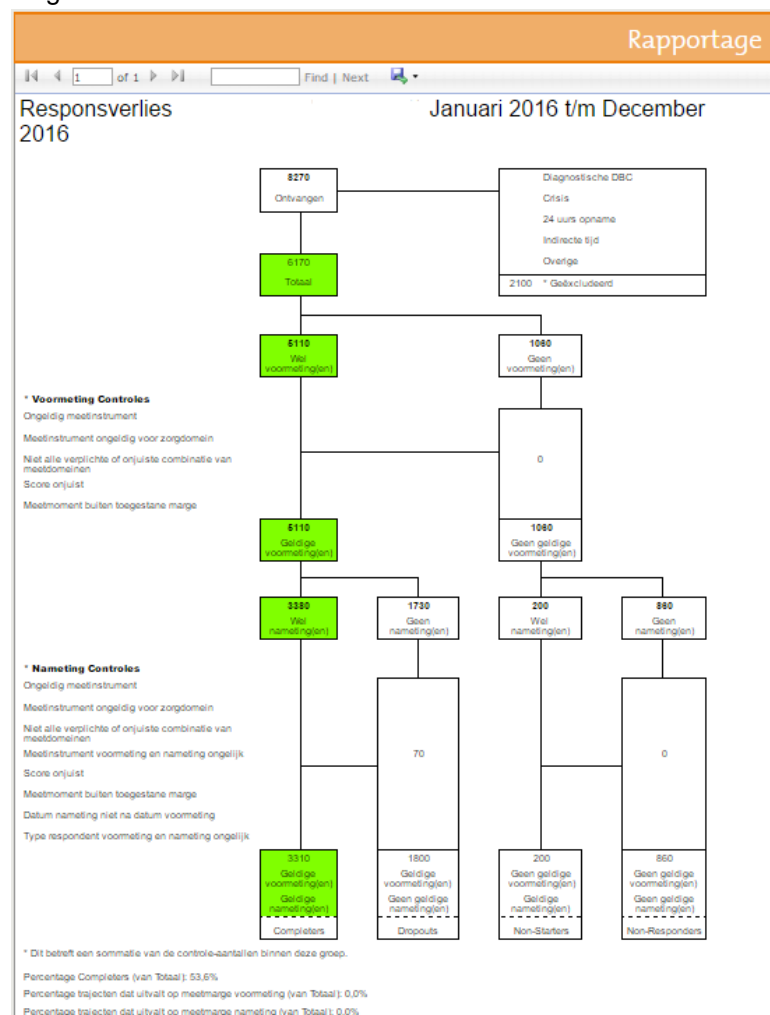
Rapportage

1 of 1 Find | Next

Responsverlies 2016

Januari 2016 t/m December

8270
Ontvangen

Diagnostische DBC
Crisis
24 uurs opname
Indirecte tijd
Overige
2100 * Geëxcludeerd

6170
Totaal

5110
Wel voormeting(en)

1060
Geen voormeting(en)

* Voormeting Controles
Ongeldig meetinstrument
Meetinstrument ongeldig voor zorgdomein
Niet alle verplichte of onjuiste combinatie van meetdomeinen
Score onjuist
Meetmoment buiten toegestane marge

0

5110
Geldige voormeting(en)

1060
Geen geldige voormeting(en)

3380
Wel nameting(en)

1730
Geen nameting(en)

200
Wel nameting(en)

860
Geen nameting(en)

* Nameting Controles
Ongeldig meetinstrument
Meetinstrument ongeldig voor zorgdomein
Niet alle verplichte of onjuiste combinatie van meetdomeinen
Meetinstrument voormeting en nameting ongelijk
Score onjuist
Meetmoment buiten toegestane marge
Datum nameting niet na datum voormeting
Type respondent voormeting en nameting ongelijk

70

0

3310
Geldige voormeting(en)
Geldige nameting(en)
Completers

1800
Geldige voormeting(en)
Geen geldige nameting(en)
Dropouts

200
Geen geldige voormeting(en)
Geldige nameting(en)
Non-Starters

860
Geen geldige voormeting(en)
Geen geldige nameting(en)
Non-Responders

* Dit betreft een sommatie van de controle-aantallen binnen deze groep.

Percentage Completers (van Totaal): 53,6%
Percentage trajecten dat uitvalt op meetmarge voormeting (van Totaal): 0,0%
Percentage trajecten dat uitvalt op meetmarge nameting (van Totaal): 0,0%